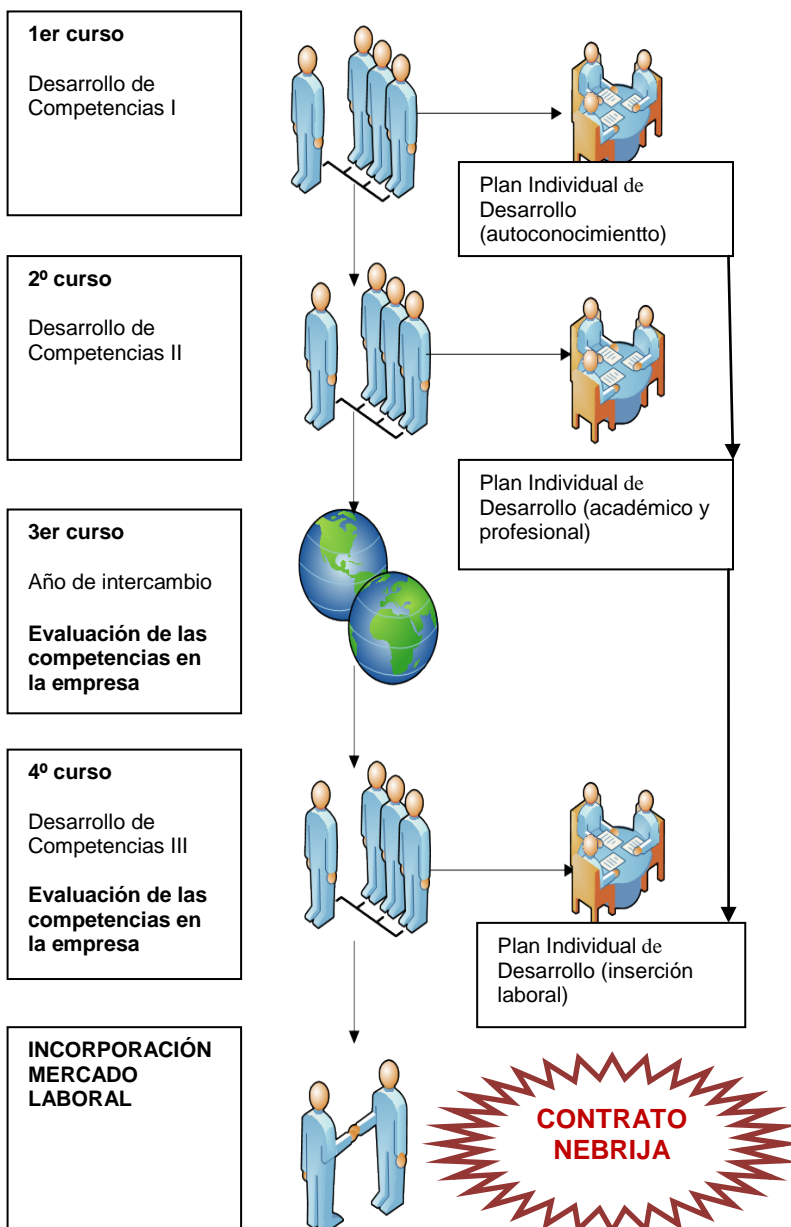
**1er curso**

Desarrollo de Competencias I

Plan Individual de Desarrollo (autoconocimientto)

**2º curso**

Desarrollo de Competencias II

Plan Individual de Desarrollo (académico y profesional)

**3er curso**

Año de intercambio

**Evaluación de las competencias en la empresa**

**4º curso**

Desarrollo de Competencias III

**Evaluación de las competencias en la empresa**

Plan Individual de Desarrollo (inserción laboral)

**INCORPORACIÓN MERCADO LABORAL**

CONTRATO NEBRIJA